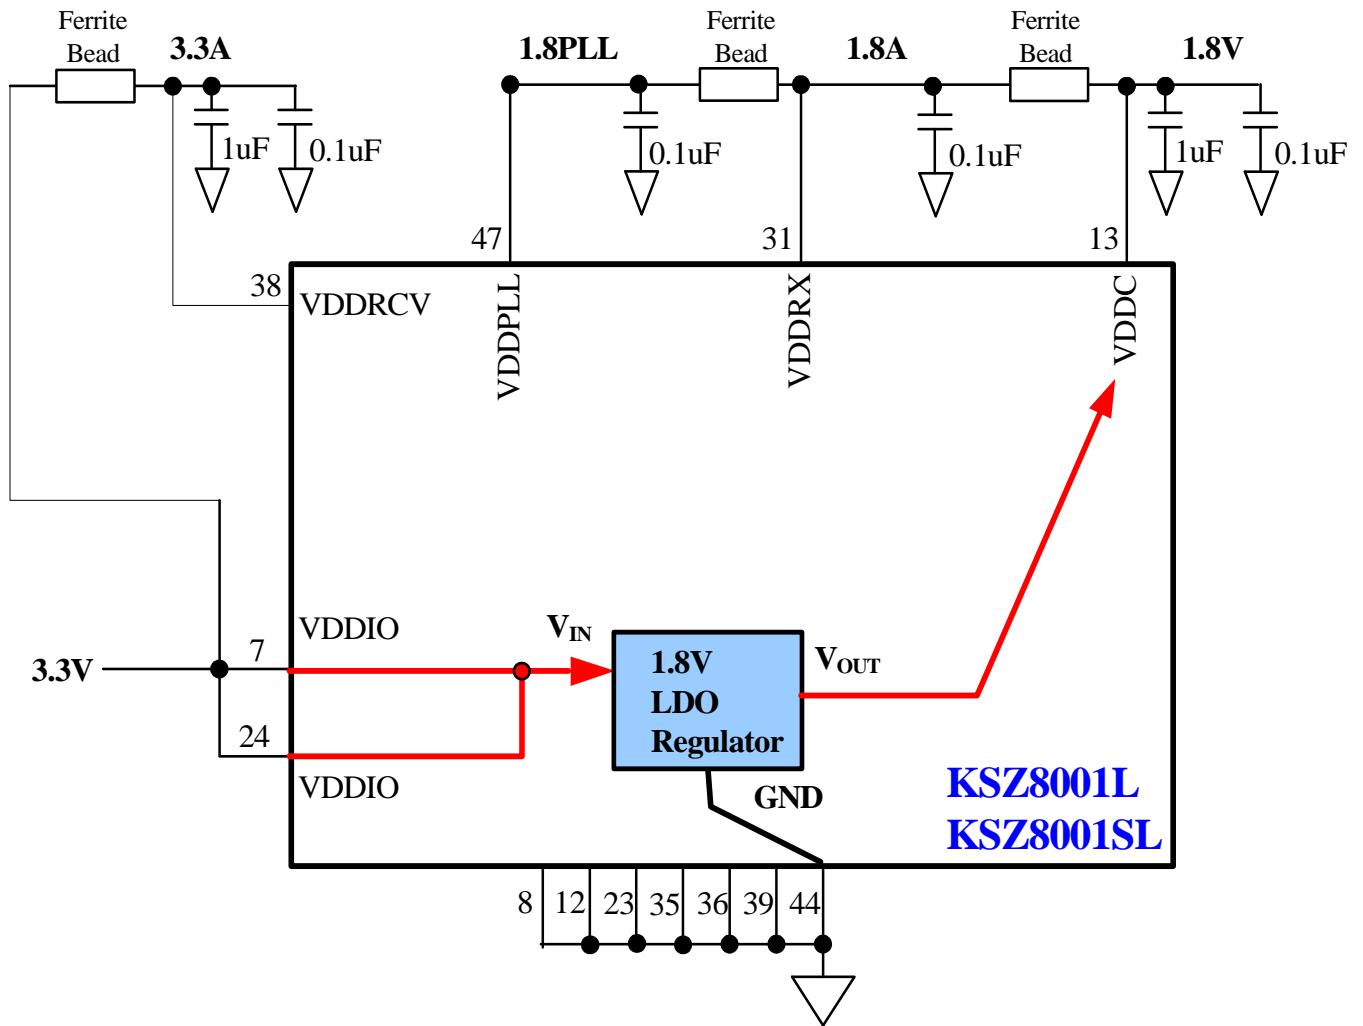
Ferrite Bead
3.3A
1uF
0.1uF
1.8PLL
0.1uF
Ferrite Bead
1.8A
0.1uF
Ferrite Bead
1.8V
1uF
0.1uF
47
31
13
38
VDDRCV
VDDPLL
VDDRX
VDDC
VDDIO
$V_{IN}$
1.8V LDO Regulator
$V_{OUT}$
3.3V
7
24
VDDIO
GND
KSZ8001L
KSZ8001SL
8
12
23
35
36
39
44